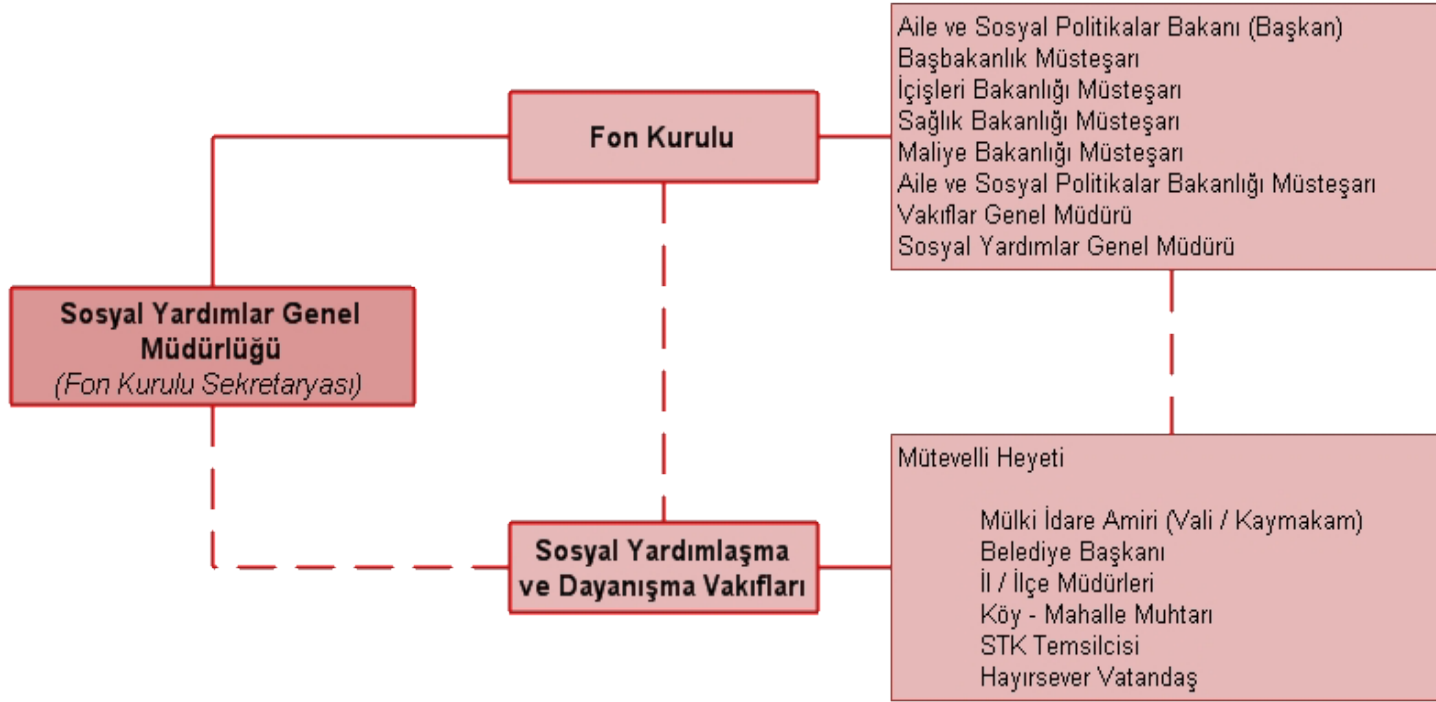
Fon Kurulu

Aile ve Sosyal Politikalar Bakanı (Başkan)
Başbakanlık Müsteşarı
İçişleri Bakanlığı Müsteşarı
Sağlık Bakanlığı Müsteşarı
Maliye Bakanlığı Müsteşarı
Aile ve Sosyal Politikalar Bakanlığı Müsteşarı
Vakıflar Genel Müdürü
Sosyal Yardımlar Genel Müdürü

Sosyal Yardımlar Genel Müdürlüğü
(Fon Kurulu Sekretaryası)

Sosyal Yardımlaşma ve Dayanışma Vakıfları

Mütevelli Heyeti

Mülki İdare Amiri (Vali / Kaymakam)
Belediye Başkanı
İl / İlçe Müdürleri
Köy - Mahalle Muhtarı
STK Temsilcisi
Hayırsever Vatandaş